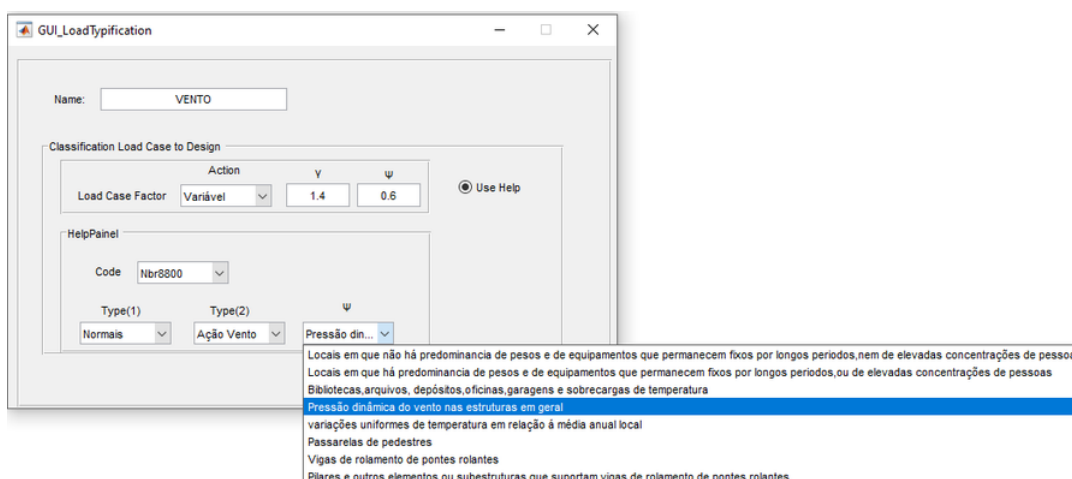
GUI_LoadTypification

Name: VENTO

Classification Load Case to Design

Action $\gamma$ $\psi$

Load Case Factor Variável 1.4 0.6

Use Help

HelpPainel

Code Nbr8800

Type(1) Type(2) $\psi$

Normais Ação Vento Pressão din...

Locais em que não há predominancia de pesos e de equipamentos que permanecem fixos por longos periodos,nem de elevadas concentrações de pesso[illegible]
Locais em que há predominancia de pesos e de equipamentos que permanecem fixos por longos periodos,ou de elevadas concentrações de pessoas
Bibliotecas,arquivos, depósitos,oficinas,garagens e sobrecargas de temperatura
Pressão dinâmica do vento nas estruturas em geral
variações uniformes de temperatura em relação á média anual local
Passarelas de pedestres
Vigas de rolamento de pontes rolantes
Pilares e outros elementos ou subestruturas que suportam vigas de rolamento de pontes rolantes